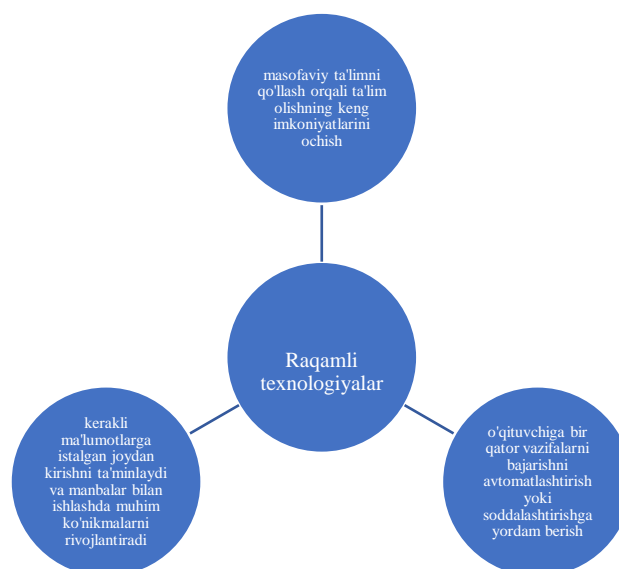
masofaviy ta'limni qo'llash orqali ta'lim olishning keng imkoniyatlarini ochish

Raqamli texnologiyalar

kerakli ma'lumotlarga istalgan joydan kirishni ta'minlaydi va manbalar bilan ishlashda muhim ko'nikmalarni rivojlantiradi

o'qituvchiga bir qator vazifalarni bajarishni avtomatlashtirish yoki soddalashtirishga yordam berish